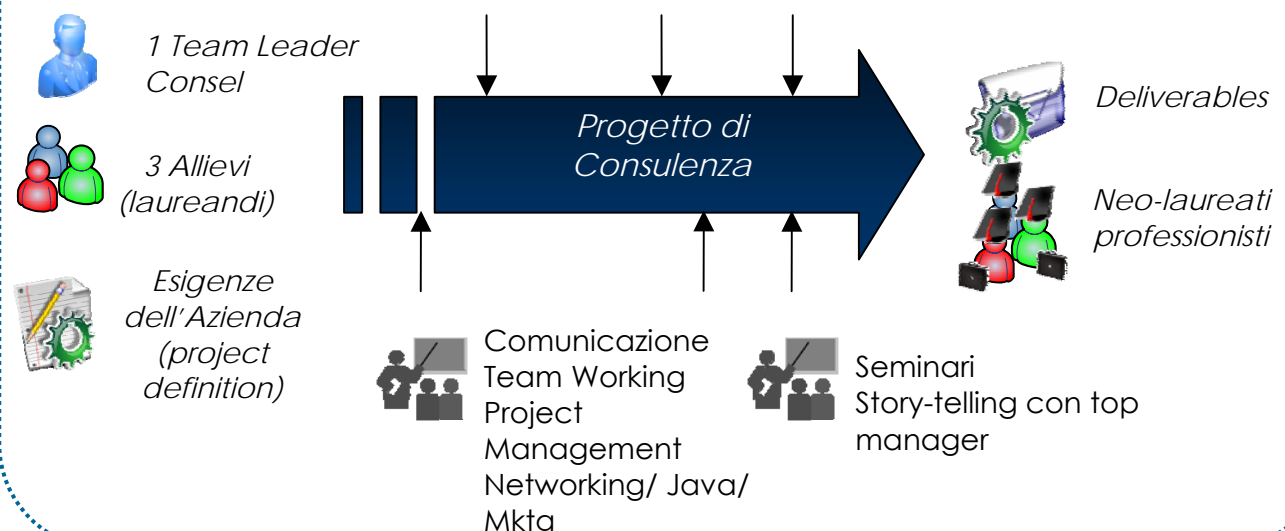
1 Team Leader Consel

3 Allievi (laureandi)

Esigenze dell'Azienda (project definition)

Progetto di Consulenza

Deliverables

Neo-laureati professionisti

Comunicazione
Team Working
Project Management
Networking/ Java/ Mktg

Seminari
Story-telling con top manager